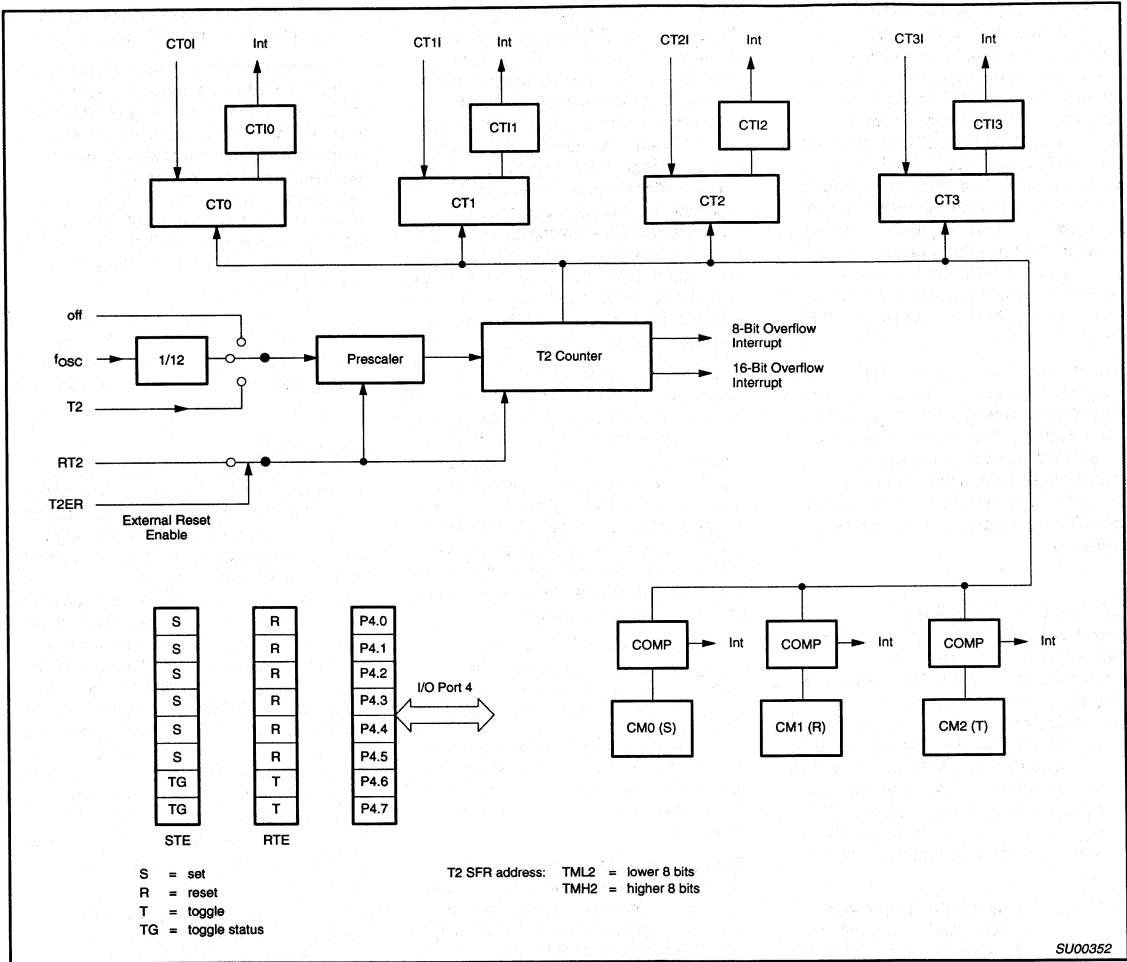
CT0I Int CTI0 CT0

CT1I Int CTI1 CT1

CT2I Int CTI2 CT2

CT3I Int CTI3 CT3

off

$f_{OSC}$ 1/12

T2

Prescaler

T2 Counter

8-Bit Overflow Interrupt

16-Bit Overflow Interrupt

RT2

T2ER

External Reset Enable

| S | R | P4.0 |
|---|---|---|
| S | R | P4.1 |
| S | R | P4.2 |
| S | R | P4.3 |
| S | R | P4.4 |
| S | R | P4.5 |
| TG | T | P4.6 |
| TG | T | P4.7 |

STE RTE

I/O Port 4

COMP Int
CM0 (S)

COMP Int
CM1 (R)

COMP Int
CM2 (T)

S = set
R = reset
T = toggle
TG = toggle status

T2 SFR address: TML2 = lower 8 bits
TMH2 = higher 8 bits

SU00352